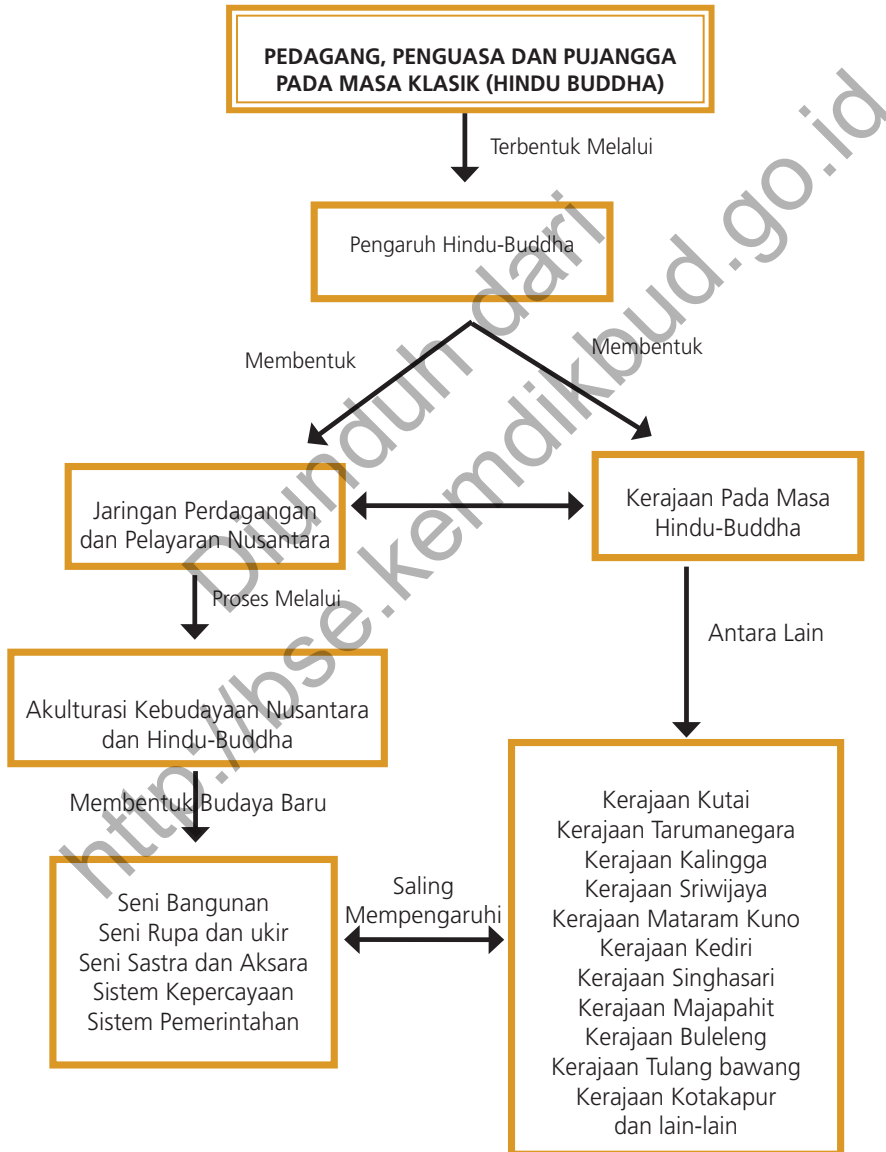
PEDAGANG, PENGUASA DAN PUJANGGA PADA MASA KLASIK (HINDU BUDDHA)

Terbentuk Melalui

Pengaruh Hindu-Buddha

Membentuk

Membentuk

Jaringan Perdagangan dan Pelayaran Nusantara

Kerajaan Pada Masa Hindu-Buddha

Proses Melalui

Antara Lain

Akulturasi Kebudayaan Nusantara dan Hindu-Buddha

Membentuk Budaya Baru

Seni Bangunan
Seni Rupa dan ukir
Seni Sastra dan Aksara
Sistem Kepercayaan
Sistem Pemerintahan

Saling Mempengaruhi

Kerajaan Kutai
Kerajaan Tarumanegara
Kerajaan Kalingga
Kerajaan Sriwijaya
Kerajaan Mataram Kuno
Kerajaan Kediri
Kerajaan Singhasari
Kerajaan Majapahit
Kerajaan Buleleng
Kerajaan Tulang bawang
Kerajaan Kotakapur
dan lain-lain

Diunduh dari http://bse.kemdikbud.go.id